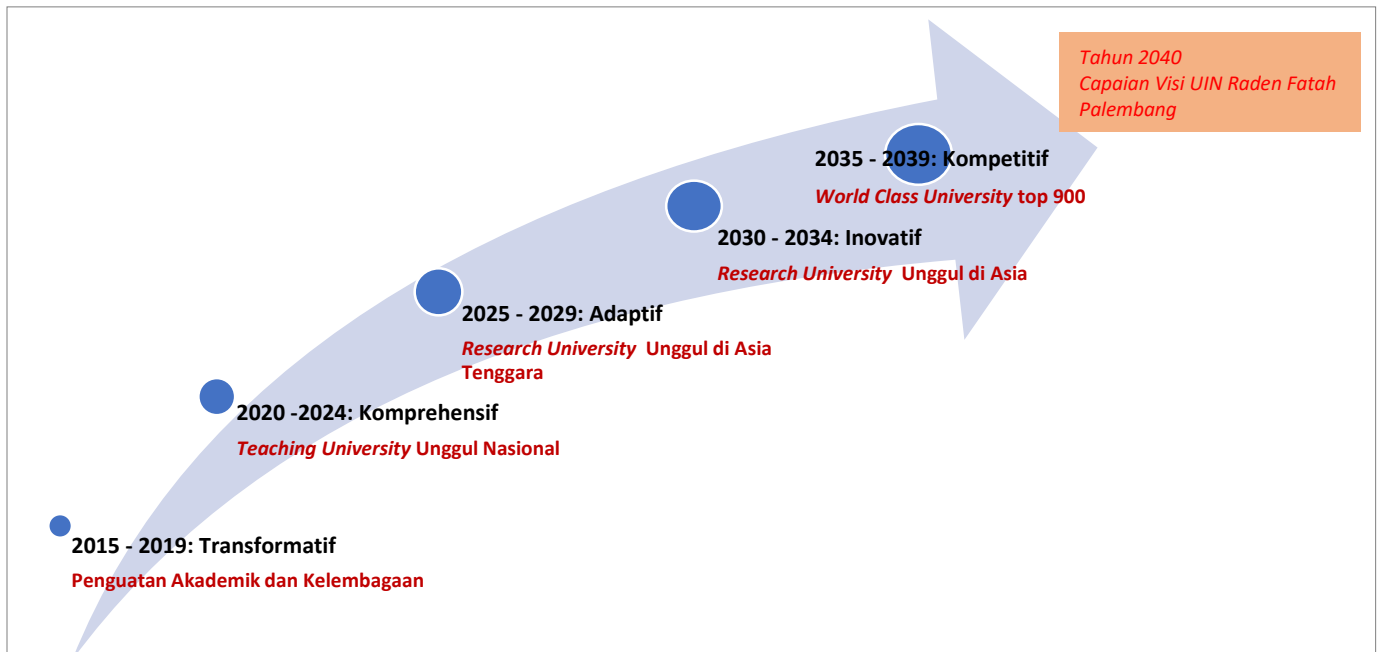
Tahun 2040
Capaian Visi UIN Raden Fatah Palembang

2035 - 2039: Kompetitif
World Class University top 900

2030 - 2034: Inovatif
Research University Unggul di Asia

2025 - 2029: Adaptif
Research University Unggul di Asia Tenggara

2020 -2024: Komprehensif
Teaching University Unggul Nasional

2015 - 2019: Transformatif
Penguatan Akademik dan Kelembagaan